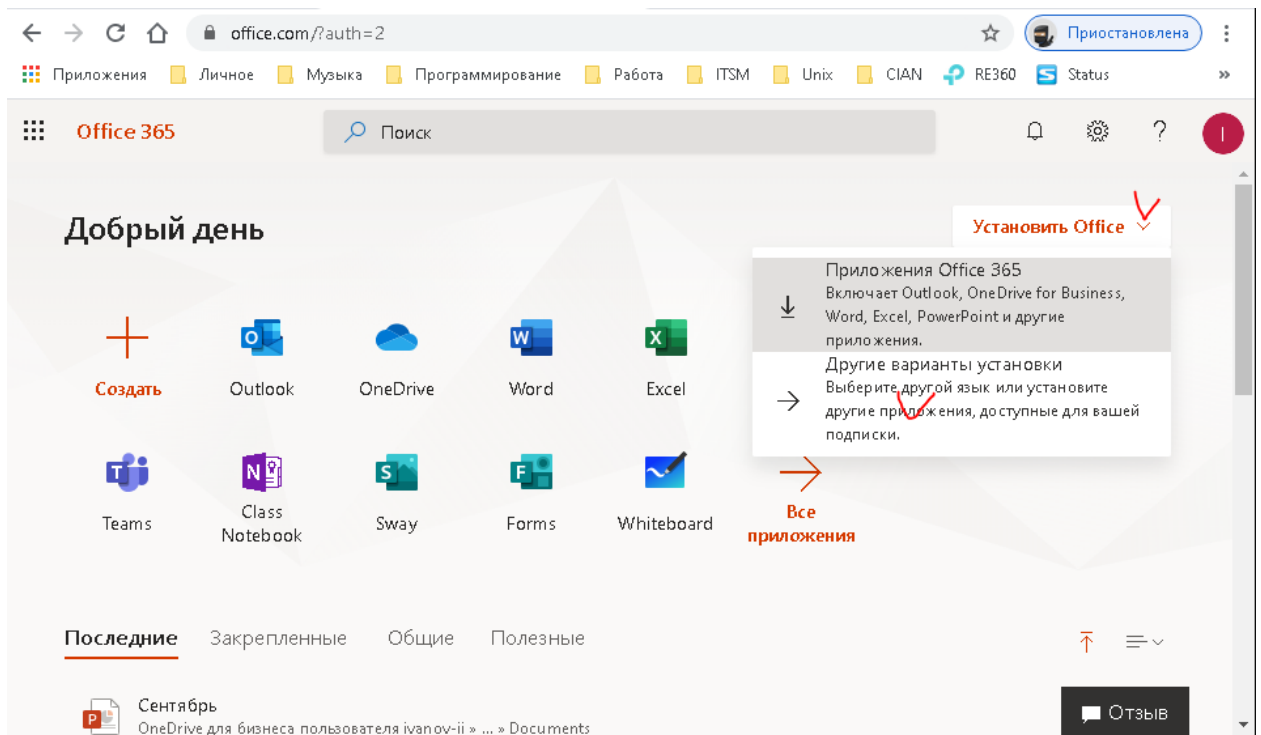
office.com/?auth=2

Приостановлена

Приложения Личное Музыка Программирование Работа ITSM Unix CIAN RE360 Status

Office 365

Поиск

I

Добрый день

Установить Office

Приложения Office 365
Включает Outlook, OneDrive for Business, Word, Excel, PowerPoint и другие приложения.

Другие варианты установки
Выберите другой язык или установите другие приложения, доступные для вашей подписки.

Создать
Outlook
OneDrive
Word
Excel

Teams
Class Notebook
Sway
Forms
Whiteboard
Все приложения

Последние Закрепленные Общие Полезные

Сентябрь
OneDrive для бизнеса пользователя ivanov-ii » ... » Documents

Отзыв